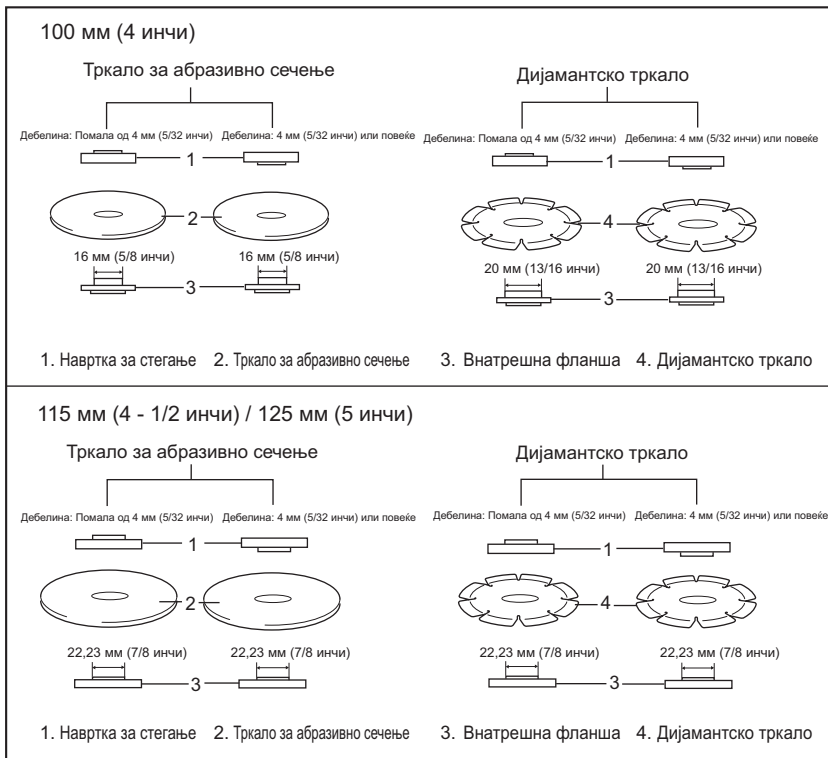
100 мм (4 инчи)

Тркало за абразивно сечење

Дебелина: Помала од 4 мм (5/32 инчи) Дебелина: 4 мм (5/32 инчи) или повеќе

1

2

16 мм (5/8 инчи) 16 мм (5/8 инчи)

3

Дијамантско тркало

Дебелина: Помала од 4 мм (5/32 инчи) Дебелина: 4 мм (5/32 инчи) или повеќе

1

4

20 мм (13/16 инчи) 20 мм (13/16 инчи)

3

1. Наврткa за стегање 2. Тркало за абразивно сечење 3. Внатрешна фланша 4. Дијамантско тркало

115 мм (4 - 1/2 инчи) / 125 мм (5 инчи)

Тркало за абразивно сечење

Дебелина: Помала од 4 мм (5/32 инчи) Дебелина: 4 мм (5/32 инчи) или повеќе

1

2

22,23 мм (7/8 инчи) 22,23 мм (7/8 инчи)

3

Дијамантско тркало

Дебелина: Помала од 4 мм (5/32 инчи) Дебелина: 4 мм (5/32 инчи) или повеќе

1

4

22,23 мм (7/8 инчи) 22,23 мм (7/8 инчи)

3

1. Наврткa за стегање 2. Тркало за абразивно сечење 3. Внатрешна фланша 4. Дијамантско тркало